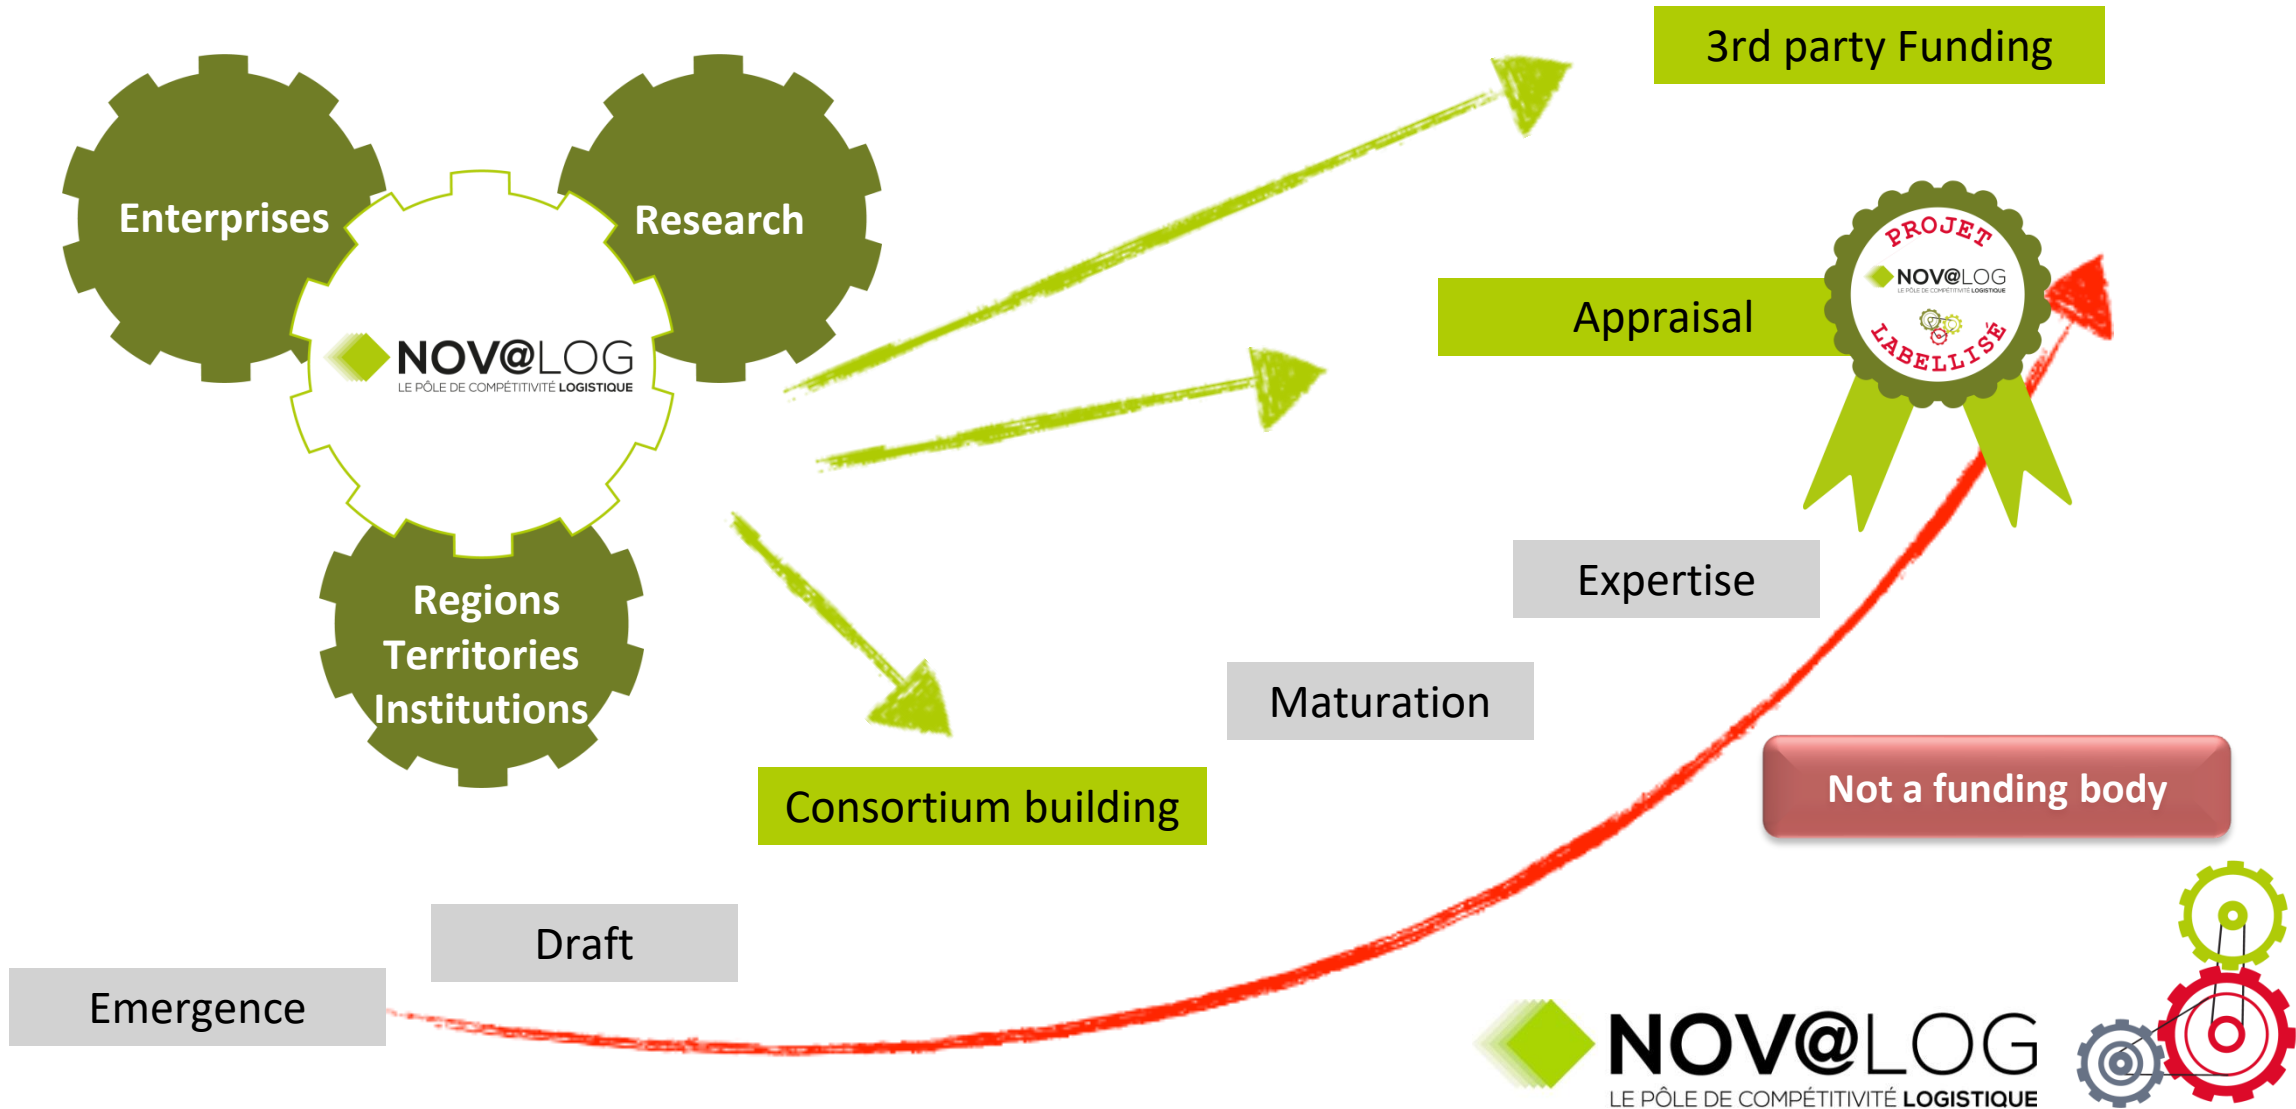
3rd party Funding

Enterprises

Research

NOV@LOG
LE PÔLE DE COMPÉTITIVITÉ LOGISTIQUE

PROJET
NOV@LOG
LE PÔLE DE COMPÉTITIVITÉ LOGISTIQUE
LABELLISÉ

Appraisal

Regions
Territories
Institutions

Expertise

Maturation

Not a funding body

Consortium building

Draft

Emergence

NOV@LOG
LE PÔLE DE COMPÉTITIVITÉ LOGISTIQUE